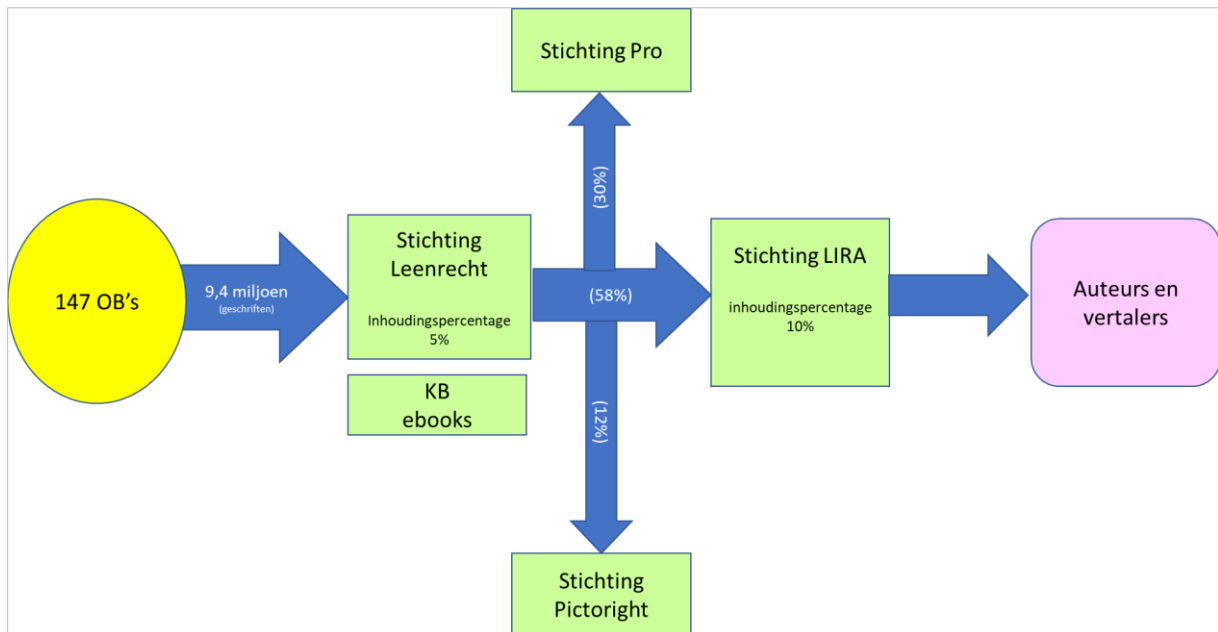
Stichting Pro

147 OB’s

9,4 miljoen
(geschriften)

Stichting Leenrecht

Inhoudingspercentage 5%

KB ebooks

(30%)

(58%)

(12%)

Stichting LIRA

inhoudingspercentage 10%

Auteurs en vertalers

Stichting Pictoright